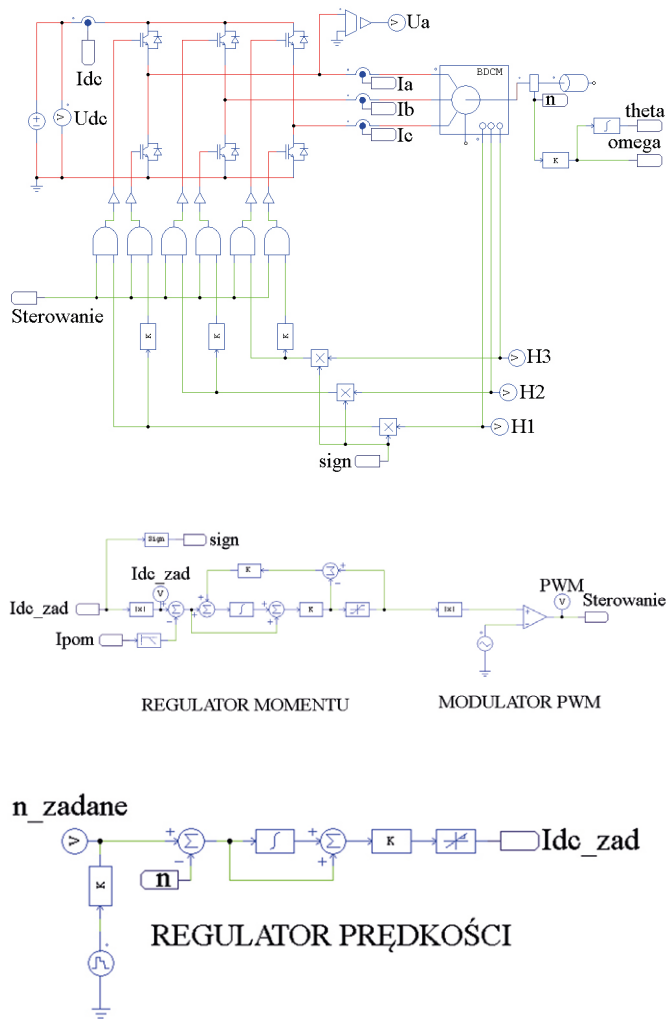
Ua
Idc
Udc
Ia
Ib
Ic
BDCM
n
theta
omega
K
Sterowanie
K
K
K
H3
H2
H1
sign

Sign
sign
Idc_zad
V
K
Idc_zad
|x|
K
|x|
PWM
V
Sterowanie
Ipom
REGULATOR MOMENTU
MODULATOR PWM

n_zadane
V
K
n
K
Idc_zad
REGULATOR PRĘDKOŚCI